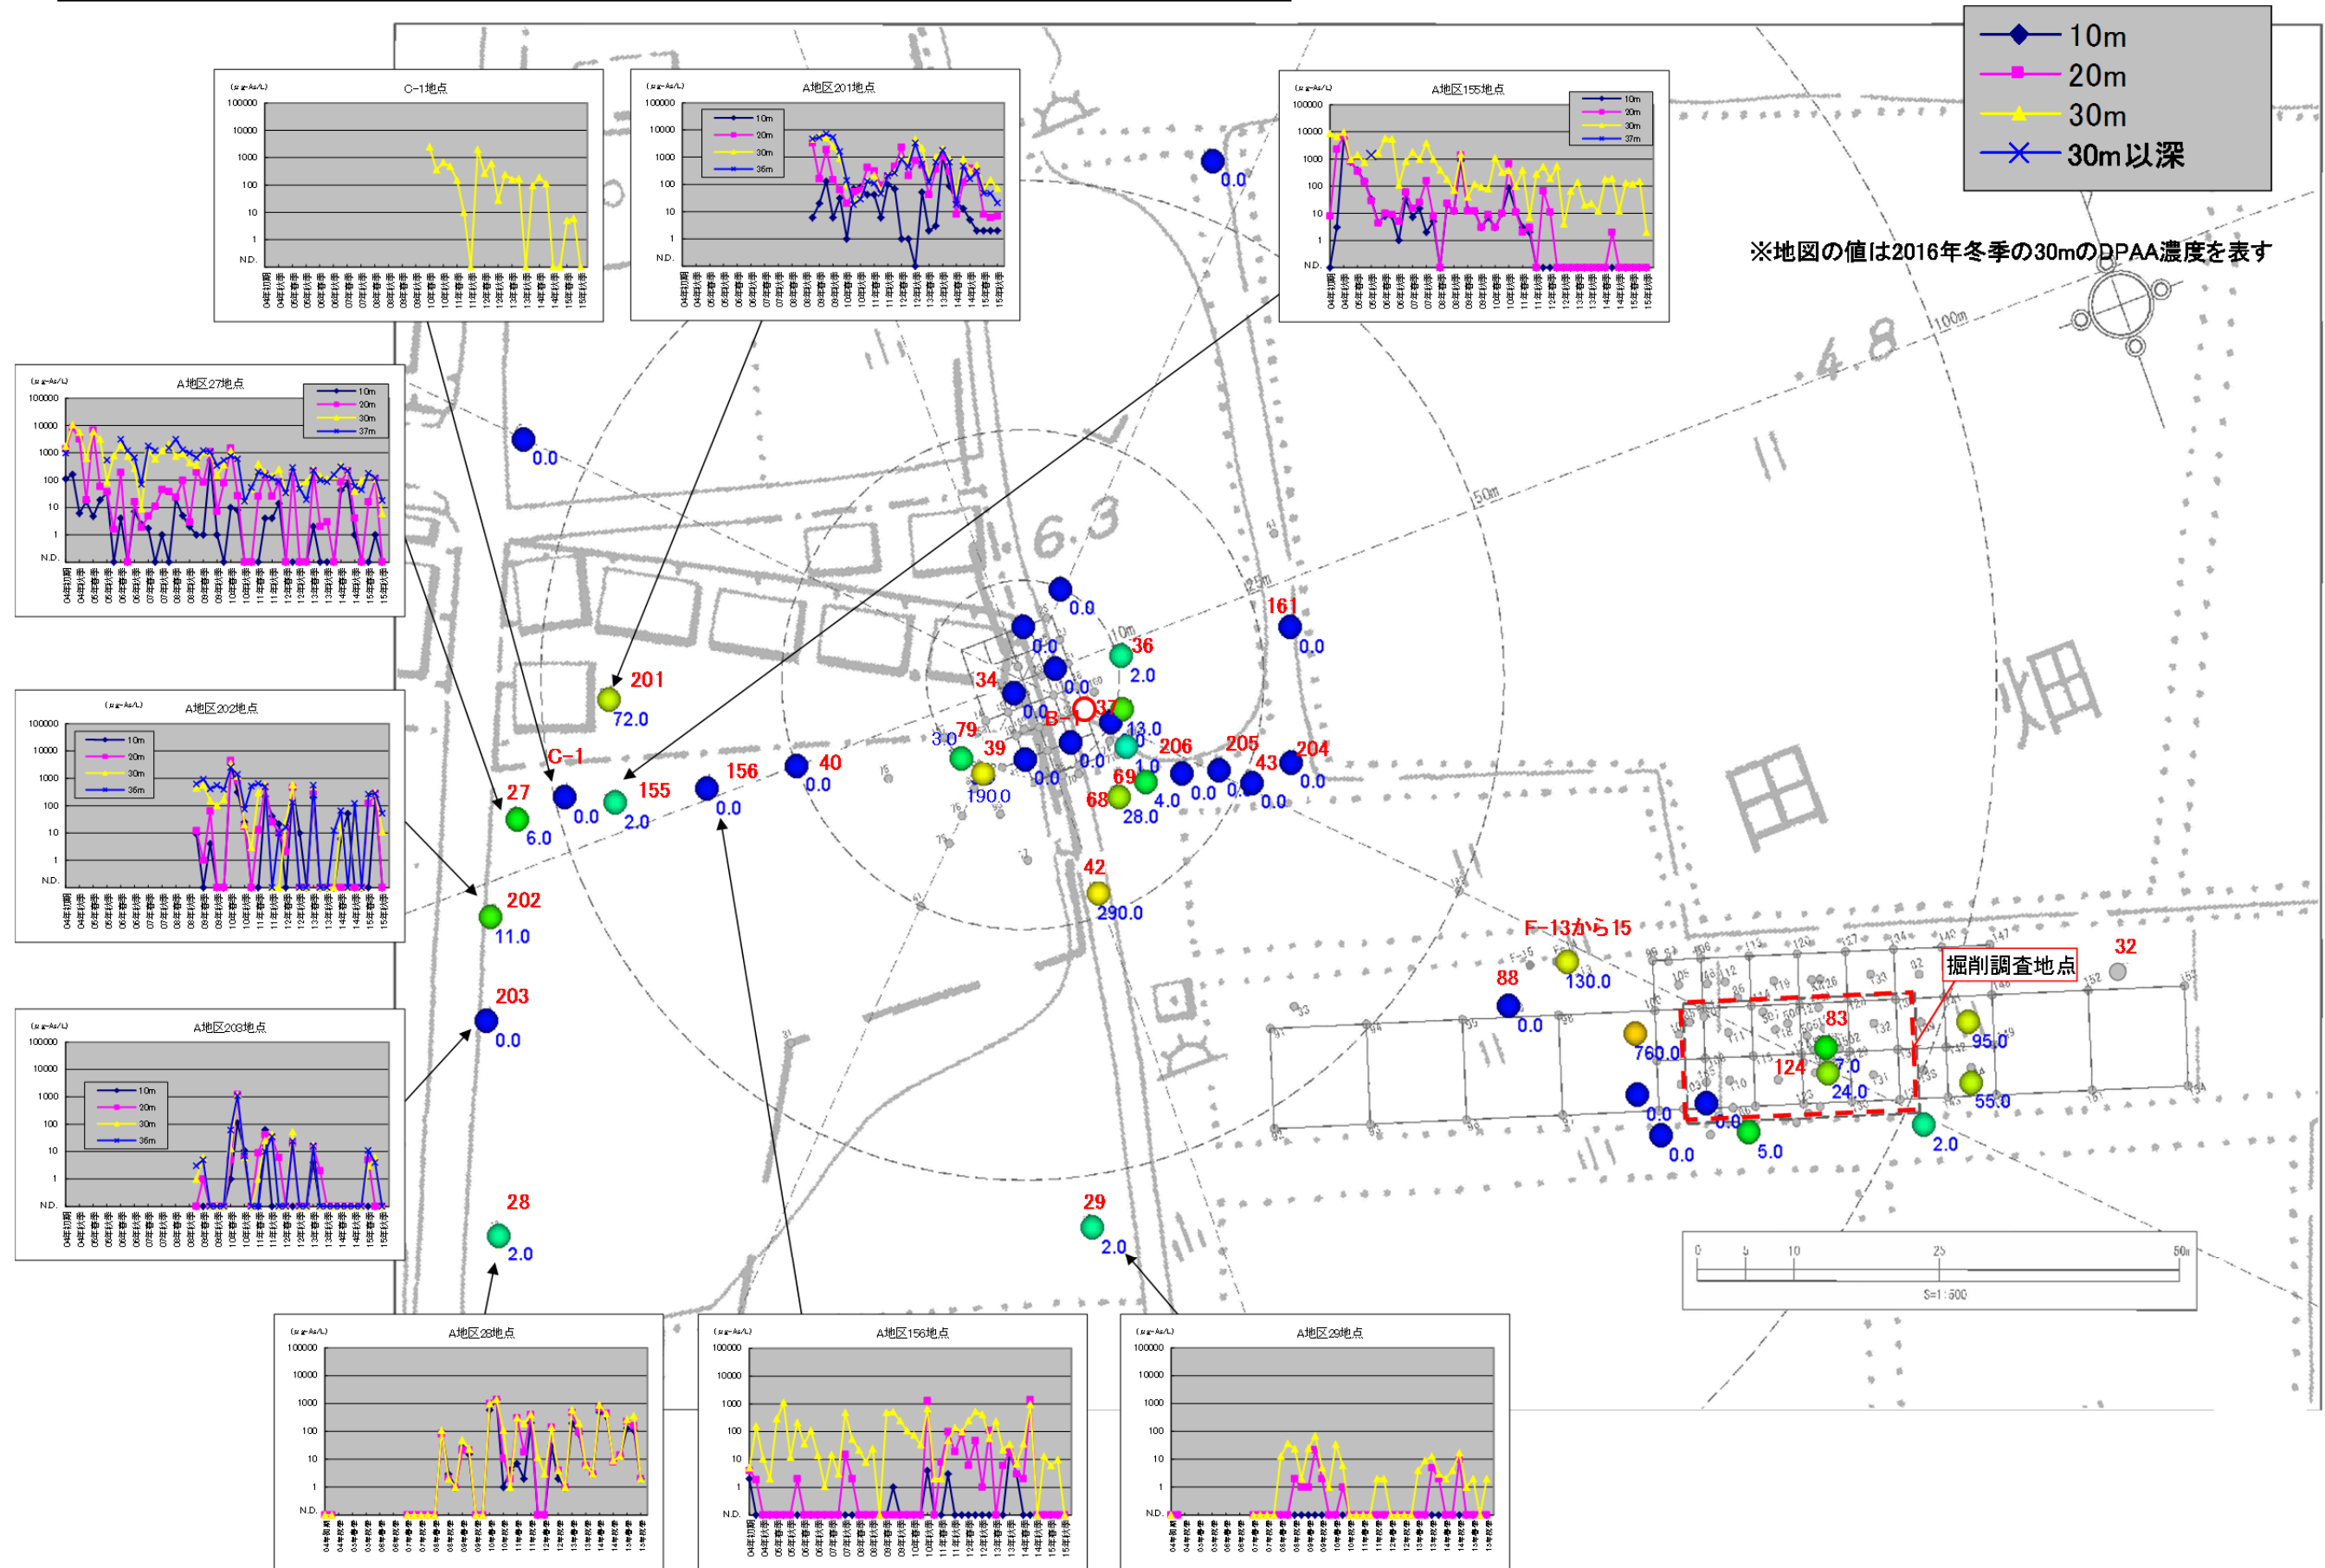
10m
20m
30m
30m以深

※地図の値は2016年冬季の30mのDPAA濃度を表す

C-1地点
A地区201地点
A地区155地点
A地区27地点
A地区202地点
A地区203地点
A地区28地点
A地区156地点
A地区29地点

(μg-As/L)
100000
10000
1000
100
10
1
N.D.

10m
20m
30m
36m
37m

0.0
0.0
161
0.0
36
2.0
34
0.0
0.0
0.0
0.0
B-1
37
13.0
79
3.0
39
190.0
206
205
43
204
0.0
0.0
0.0
0.0
69
1.0
68
4.0
28.0
201
72.0
C-1
27
6.0
0.0
155
2.0
156
0.0
40
0.0
42
290.0
202
11.0
203
0.0
28
2.0
29
2.0
F-13から15
130.0
88
0.0
760.0
83
124
7.0
24.0
0.0
0.0
0.0
5.0
95.0
55.0
2.0
32
掘削調査地点

100m
50m
10m
6.3
4.8

0 5 10 25 50m
S=1:500